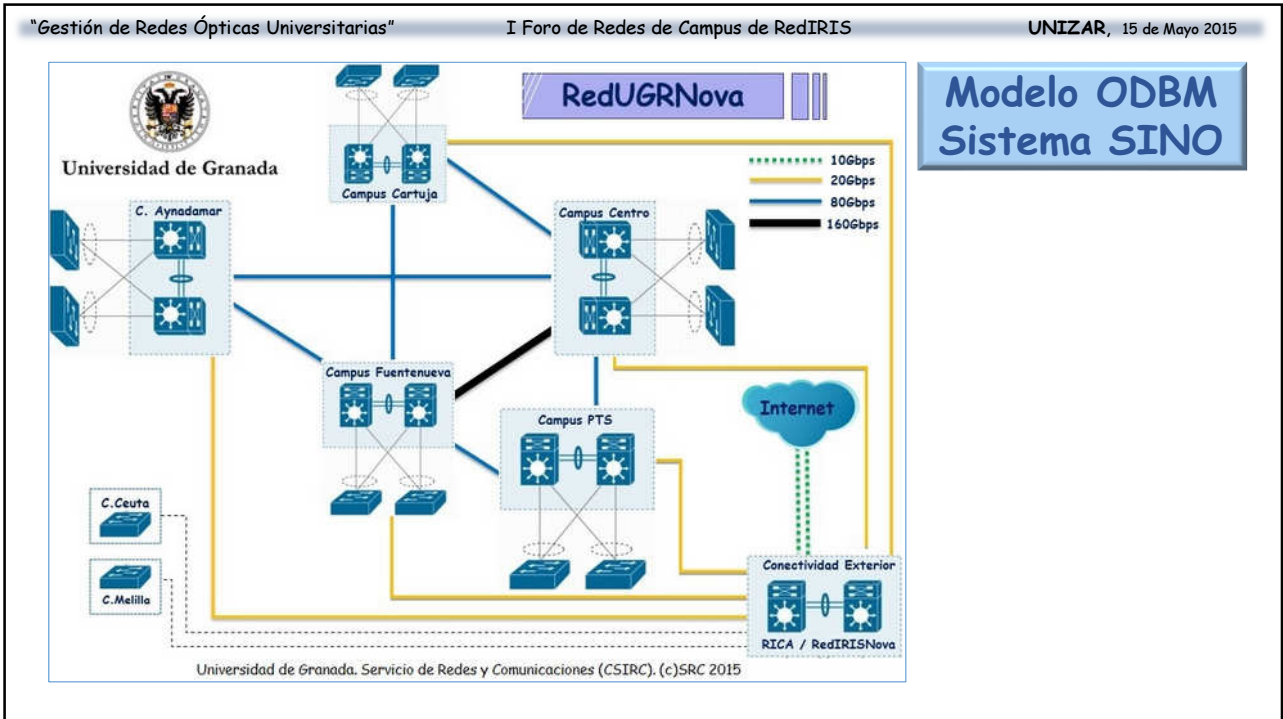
"Gestión de Redes Ópticas Universitarias" I Foro de Redes de Campus de RedIRIS UNIZAR, 15 de Mayo 2015

Modelo ODBM Sistema SINO

RedUGRNova

Universidad de Granada

10Gbps
20Gbps
80Gbps
160Gbps

Campus Cartuja

C. Aynadamar

Campus Centro

Campus Fuentenueva

Campus PTS

Internet

C.Ceuta

C.Melilla

Conectividad Exterior

RICA / RedIRISNova

Universidad de Granada. Servicio de Redes y Comunicaciones (CSIRC). (c)SRC 2015